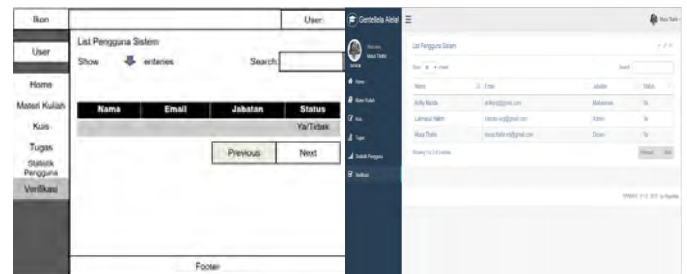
Ikon

User

User

Home

Materi Kuliah

Kuis

Tugas

Statistik Pengguna

Verifikasi

List Pengguna Sistem

Show entries Search

| Nama | Email | Jabatan | Status |
|---|---|---|---|
| | | | Ya/Tidak |

Previous Next

Footer

Gentelella Alela!

Musa Thalib

List Pengguna Sistem

Show 10 entries

Search

| Nama | Email | Jabatan | Status |
|---|---|---|---|
| Arifky Manda | arifkym@gmail.com | Mahasiswa | Ya |
| Lukmanul Hakim | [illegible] | Admin | Ya |
| Musa Thalib | musa.thalib.md@gmail.com | Dosen | Ya |

Showing 1 to 3 of 3 entries

Previous Next

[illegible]